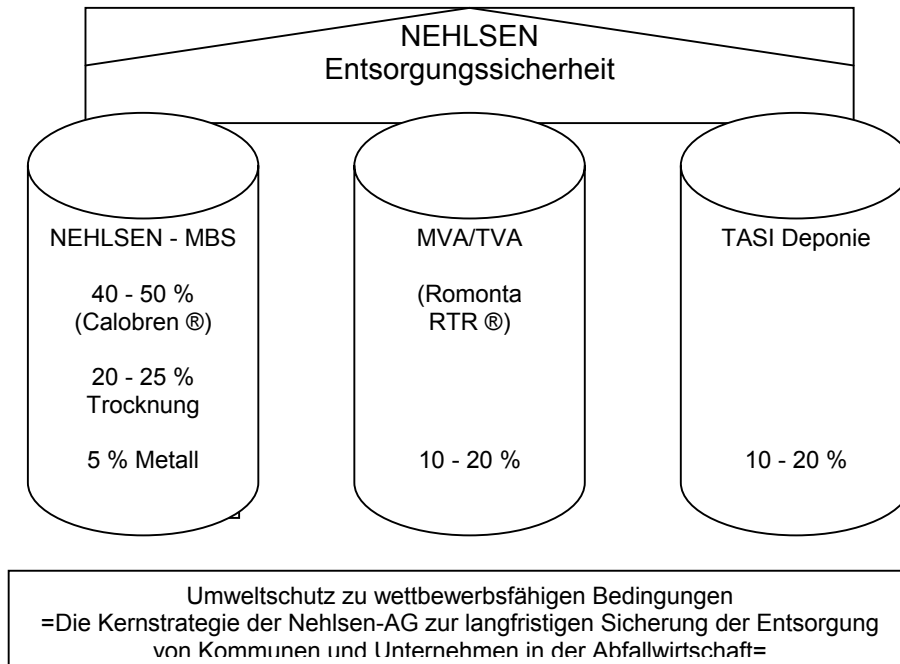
NEHLSEN
Entsorgungssicherheit

NEHLSEN - MBS

40 - 50 %
(Calobren ®)

20 - 25 %
Trocknung

5 % Metall

MVA/TVA

(Romonta
RTR ®)

10 - 20 %

TASI Deponie

10 - 20 %

Umweltschutz zu wettbewerbsfähigen Bedingungen
=Die Kernstrategie der Nehlsen-AG zur langfristigen Sicherung der Entsorgung von Kommunen und Unternehmen in der Abfallwirtschaft=